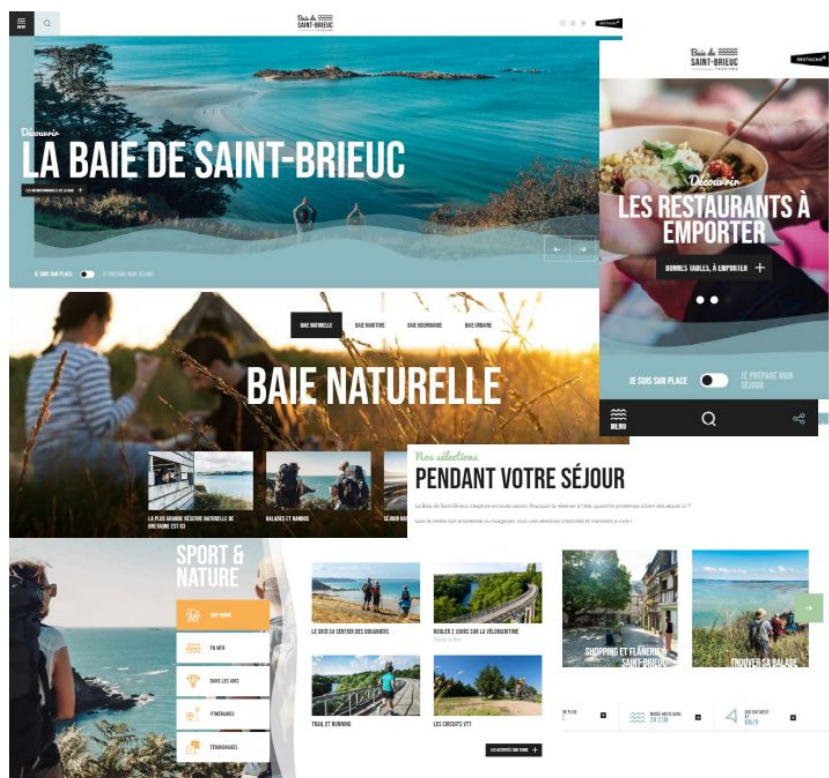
MENU

Baie de SAINT-BRIEUC

Découvrir
LA BAIE DE SAINT-BRIEUC

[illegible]

JE SUIS SUR PLACE
JE PRÉPARE MON SÉJOUR

Baie de SAINT-BRIEUC

BRETAGNE

Découvrir
LES RESTAURANTS À EMPORTER

BONNES TABLES, À EMPORTER +

JE SUIS SUR PLACE
JE PRÉPARE MON SÉJOUR

MENU

BAIE NATURELLE
BAIE MARITIME
BAIE GOURMANDE
BAIE URBAINE

BAIE NATURELLE

LA PLUS GRANDE RÉSERVE NATURELLE DE BRETAGNE EST ICI

BALADES ET RANDOS

SÉJOUR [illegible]

Nos sélections
PENDANT VOTRE SÉJOUR

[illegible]

SPORT & NATURE

SUR TERRE
PALMER
DANS LES AIRS
ITINÉRAIRES
TÉMOIGNAGES

LE GR® 34 SENTIER DES DOUANIERS

ROULER 2 JOURS SUR LA VÉLOMARITIME

TRAIL ET RUNNING

LES CIRCUITS VTT

LES ACTIVITÉS SUR TERRE +

SHOPPING ET FLÂNERIE À SAINT-BRIEUC

TROUVER SA BALADE

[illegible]